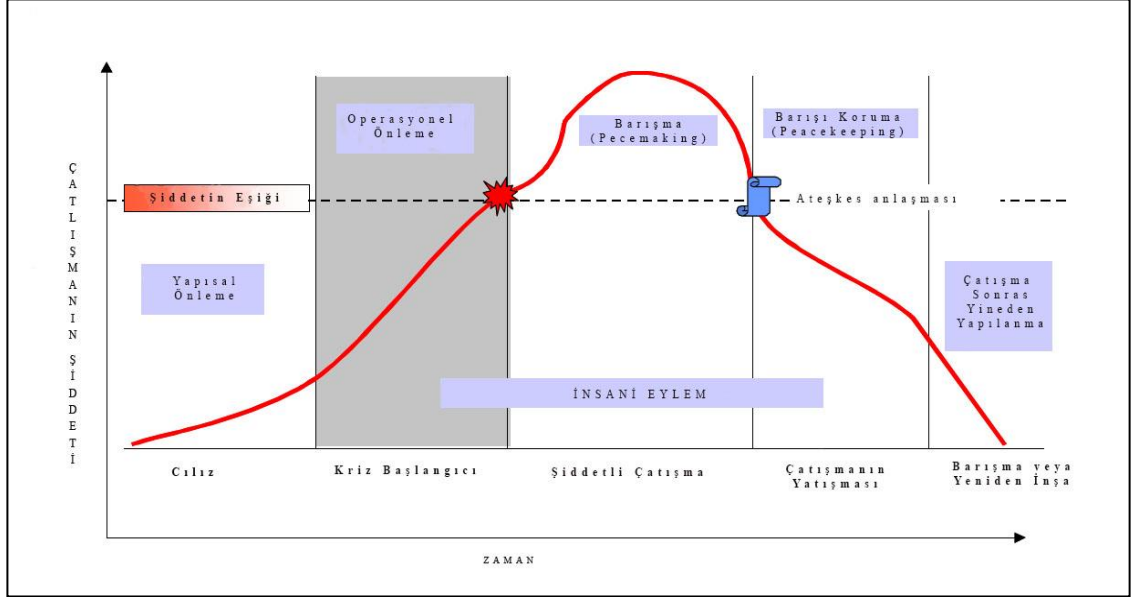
ÇATIŞMANIN ŞİDDETİ

Şiddetin Eşiği

Operasyonel Önleme

Barışma (Pecemaking)

Barışı Koruma (Peacekeeping)

Ateşkes anlaşması

Yapısal Önleme

Çatışma Sonras Yineden Yapılanma

İNSANİ EYLEM

Cılız

Kriz Başlangıcı

Şiddetli Çatışma

Çatışmanın Yatışması

Barışma veya Yeniden İnşa

ZAMAN